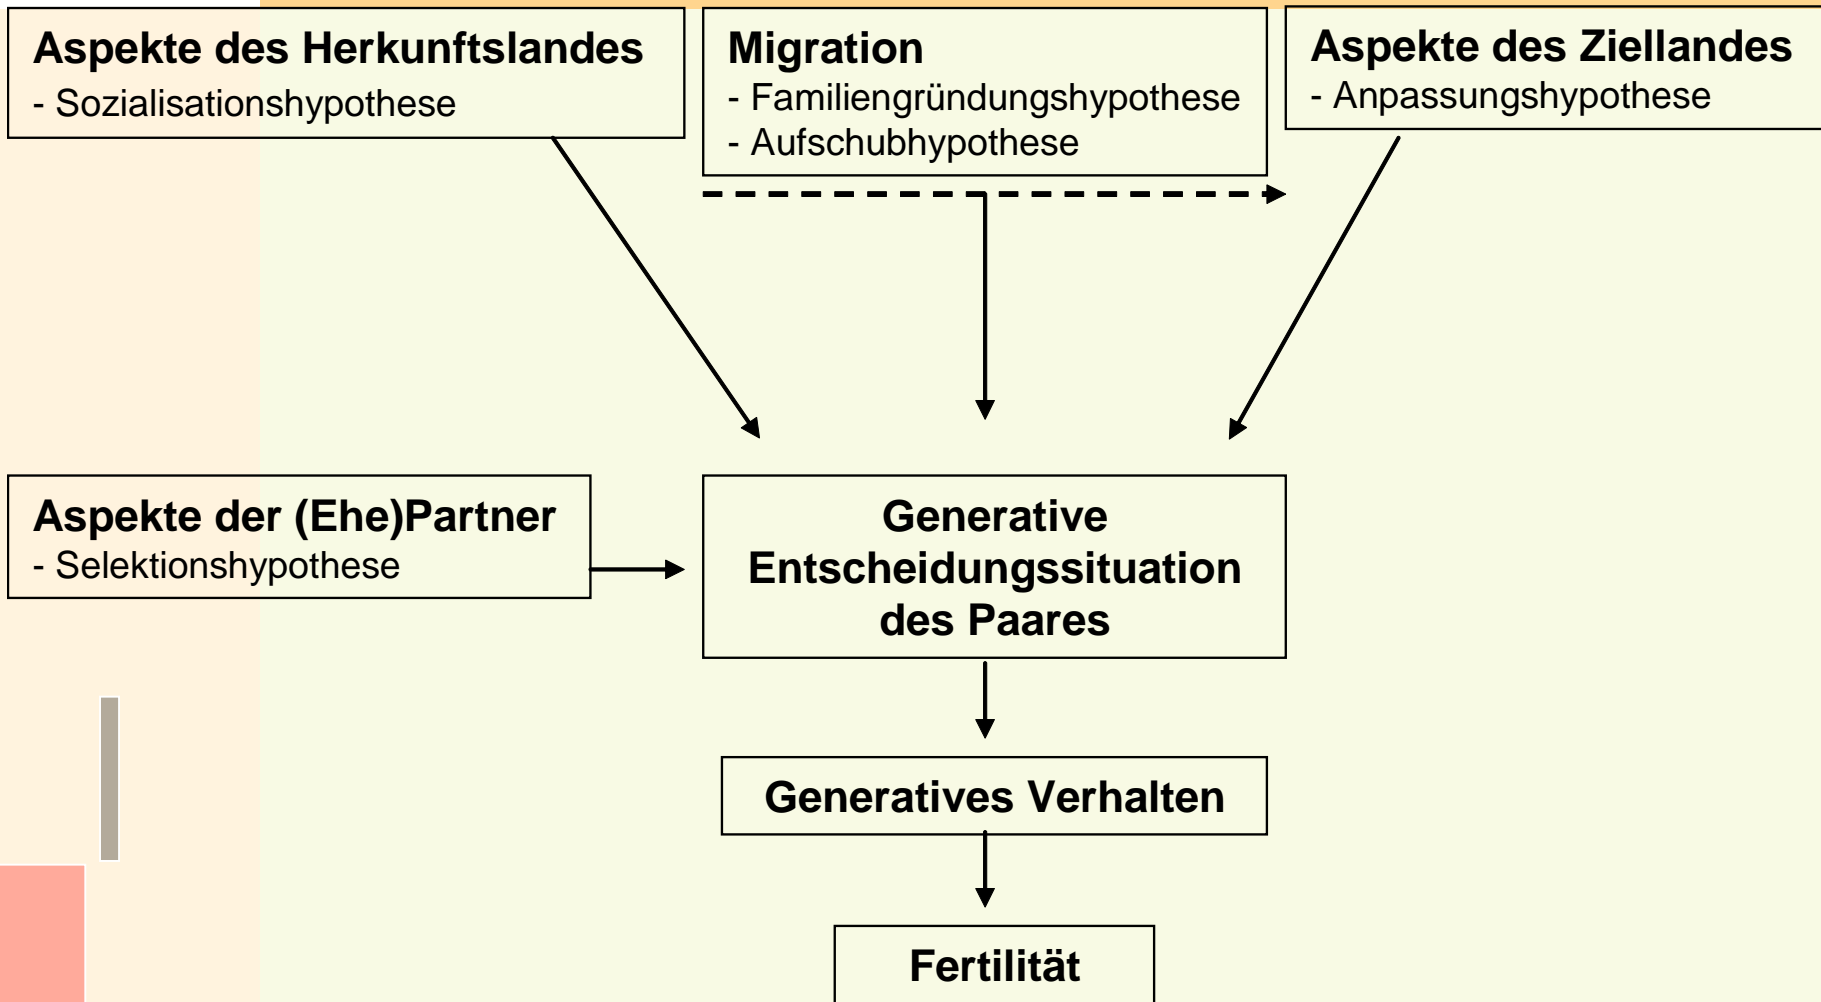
Aspekte des Herkunftslandes
- Sozialisationshypothese

Migration
- Familiengründungshypothese
- Aufschubhypothese

Aspekte des Ziellandes
- Anpassungshypothese

Aspekte der (Ehe)Partner
- Selektionshypothese

Generative Entscheidungssituation des Paares

Generatives Verhalten

Fertilität